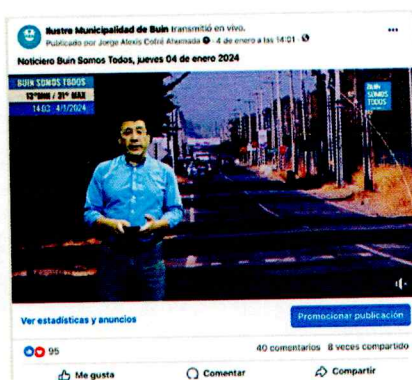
Ilustre Municipalidad de Buin transmitió en vivo.
Publicado por Jorge Alexis Cobré Alvarado · 4 de enero a las 14:01 ·

Noticiero Buin Somos Todos, jueves 04 de enero 2024

BUIN SOMOS TODOS
12°MIN / 31° MAX
14:03 4/1/2024

BUIN SOMOS TODOS

Ver estadísticas y anuncios

Promocionar publicación

95

40 comentarios 8 veces compartido

Me gusta

Comentar

Compartir